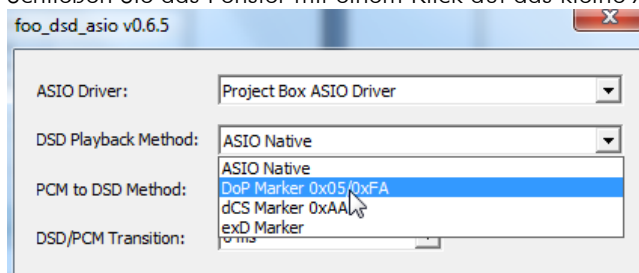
Schließen Sie das Fenster mit einem Klick auf das kleine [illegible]

foo_dsd_asio v0.6.5

ASIO Driver: Project Box ASIO Driver

DSD Playback Method: ASIO Native

PCM to DSD Method:

DSD/PCM Transition: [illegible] ms

ASIO Native
DoP Marker 0x05/0xFA
dCS Marker 0xAA
exD Marker